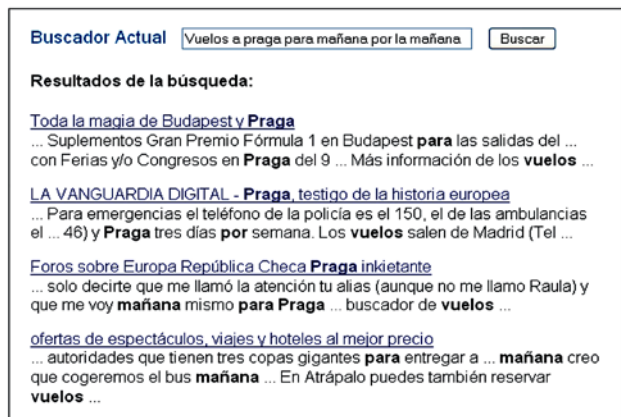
Buscador Actual Vuelos a praga para mañana por la mañana Buscar

Resultados de la búsqueda:

Toda la magia de Budapest y Praga
... Suplementos Gran Premio Fórmula 1 en Budapest para las salidas del ... con Ferias y/o Congresos en Praga del 9 ... Más información de los vuelos ...

LA VANGUARDIA DIGITAL - Praga, testigo de la historia europea
... Para emergencias el teléfono de la policía es el 150, el de las ambulancias el ... 46) y Praga tres días por semana. Los vuelos salen de Madrid (Tel ...

Foros sobre Europa República Checa Praga inkietante
... solo decirte que me llamó la atención tu alias (aunque no me llamo Raula) y que me voy mañana mismo para Praga ... buscador de vuelos ...

ofertas de espectáculos, viajes y hoteles al mejor precio
... autoridades que tienen tres copas gigantes para entregar a ... mañana creo que cogeremos el bus mañana ... En Atrápalo puedes también reservar vuelos ...